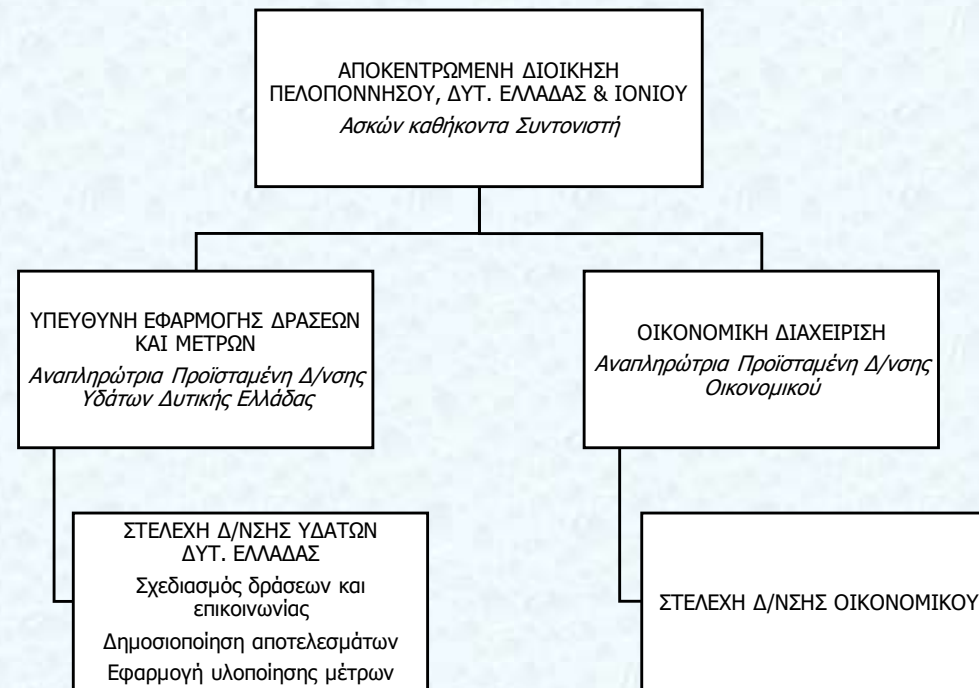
ΑΠΟΚΕΝΤΡΩΜΕΝΗ ΔΙΟΙΚΗΣΗ ΠΕΛΟΠΟΝΝΗΣΟΥ, ΔΥΤ. ΕΛΛΑΔΑΣ & ΙΟΝΙΟΥ
Ασκών καθήκοντα Συντονιστή

ΥΠΕΥΘΥΝΗ ΕΦΑΡΜΟΓΗΣ ΔΡΑΣΕΩΝ ΚΑΙ ΜΕΤΡΩΝ
Αναπληρώτρια Προϊσταμένη Δ/νσης Υδάτων Δυτικής Ελλάδας

ΣΤΕΛΕΧΗ Δ/ΝΣΗΣ ΥΔΑΤΩΝ ΔΥΤ. ΕΛΛΑΔΑΣ
Σχεδιασμός δράσεων και επικοινωνίας
Δημοσιοποίηση αποτελεσμάτων
Εφαρμογή υλοποίησης μέτρων

ΟΙΚΟΝΟΜΙΚΗ ΔΙΑΧΕΙΡΙΣΗ
Αναπληρώτρια Προϊσταμένη Δ/νσης Οικονομικού

ΣΤΕΛΕΧΗ Δ/ΝΣΗΣ ΟΙΚΟΝΟΜΙΚΟΥ